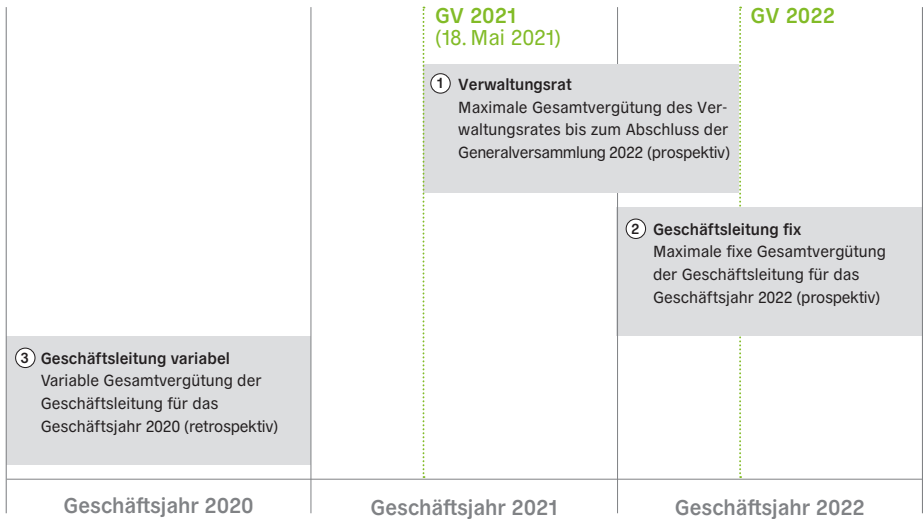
GV 2021
(18. Mai 2021)

GV 2022

1 Verwaltungsrat
Maximale Gesamtvergütung des Verwaltungsrates bis zum Abschluss der Generalversammlung 2022 (prospektiv)

2 Geschäftsleitung fix
Maximale fixe Gesamtvergütung der Geschäftsleitung für das Geschäftsjahr 2022 (prospektiv)

3 Geschäftsleitung variabel
Variable Gesamtvergütung der Geschäftsleitung für das Geschäftsjahr 2020 (retrospektiv)

Geschäftsjahr 2020

Geschäftsjahr 2021

Geschäftsjahr 2022